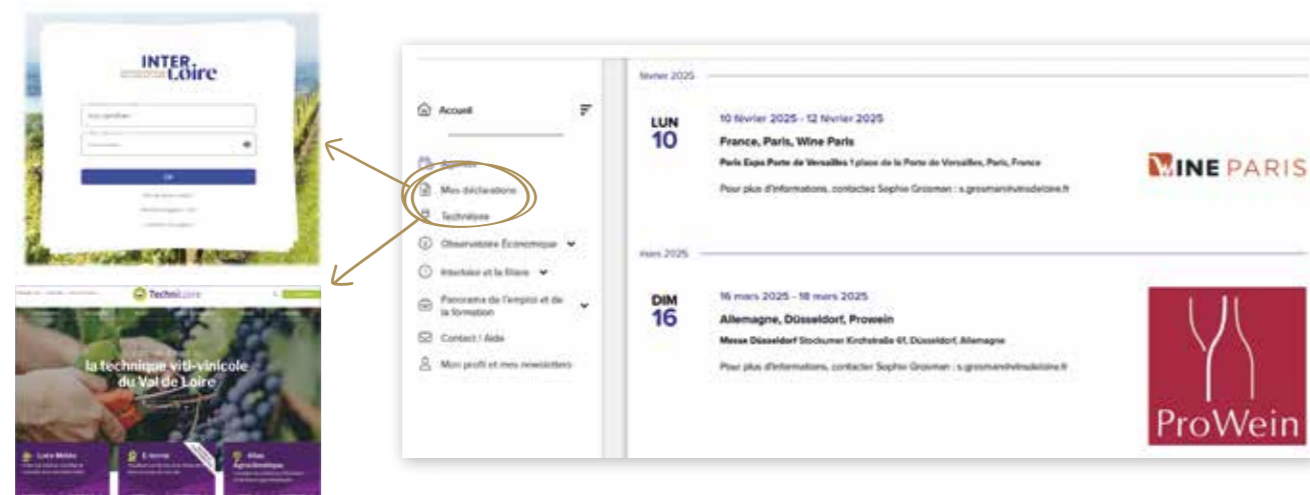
INTER Loire

OK

TechniLoire

la technique viti-vinicole du Val de Loire

Loire Météo

E-terroir

Atlas Agroclimatique

Accueil

Agenda

Mes déclarations

Techniloire

Observatoire Économique

Interloire et la filière

Panorama de l'emploi et de la formation

Contact / Aide

Mon profil et mes newsletters

février 2025

LUN 10

10 février 2025 - 12 février 2025

France, Paris, Wine Paris

Paris Expo Porte de Versailles 1 place de la Porte de Versailles, Paris, France

Pour plus d'informations, contacter Sophie Grosman : s.grosman@vinsdeloire.fr

WINE PARIS

mars 2025

DIM 16

16 mars 2025 - 18 mars 2025

Allemagne, Düsseldorf, Prowein

Messe Düsseldorf Stockumer Kirchstraße 61, Düsseldorf, Allemagne

Pour plus d'informations, contacter Sophie Grosman : s.grosman@vinsdeloire.fr

ProWein